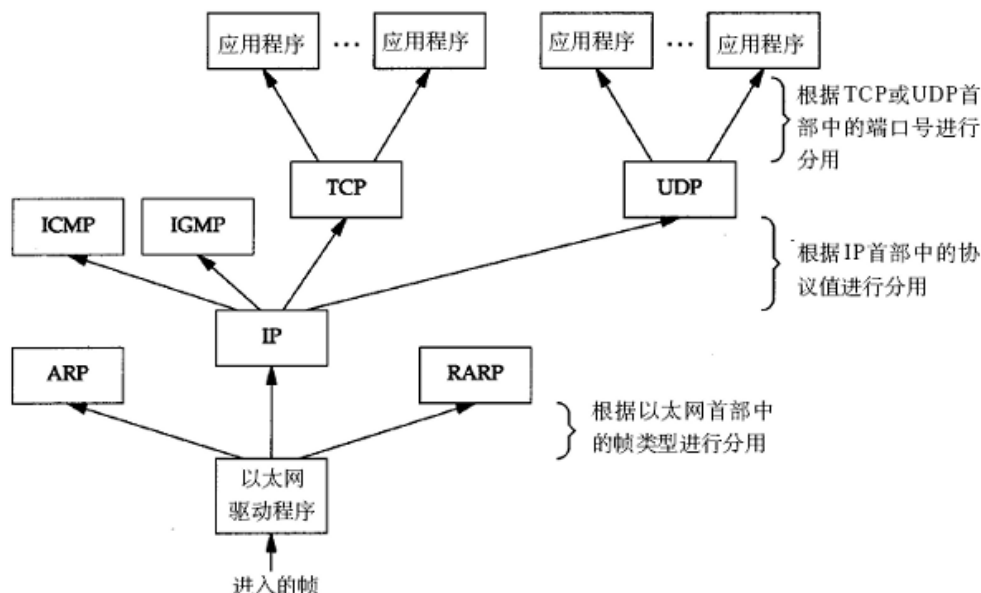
应用程序 … 应用程序

应用程序 … 应用程序

根据TCP或UDP首部中的端口号进行分用

TCP

UDP

ICMP

IGMP

根据IP首部中的协议值进行分用

IP

ARP

RARP

根据以太网首部中的帧类型进行分用

以太网驱动程序

进入的帧